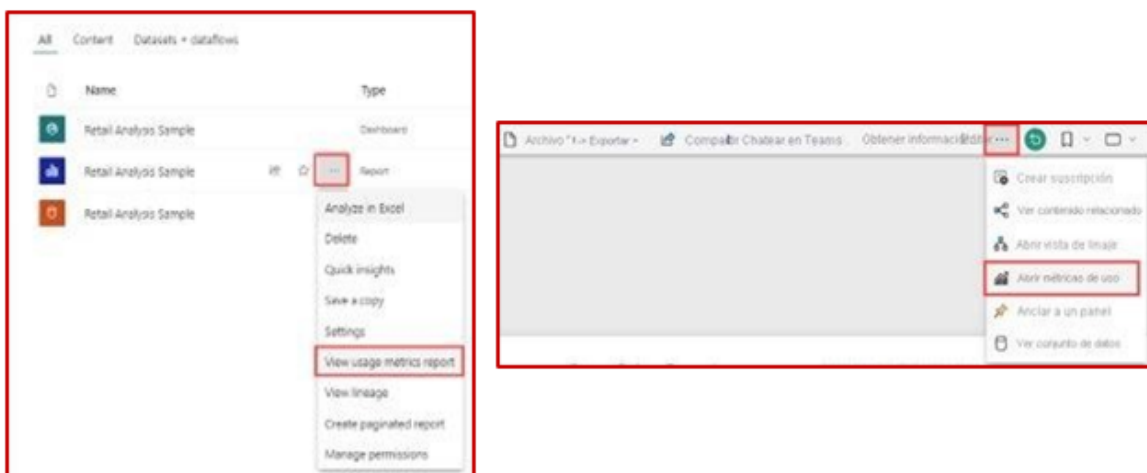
All Content Datasets + dataflows

| | Name | Type |
|---|---|---|
| | Retail Analysis Sample | Dashboard |
| | Retail Analysis Sample | Report |
| | Retail Analysis Sample | |

Analyze in Excel
Delete
Quick insights
Save a copy
Settings
View usage metrics report
View lineage
Create paginated report
Manage permissions

Archivo Exportar Compartir Chatear en Teams Obtener información Editar ...

Crear suscripción
Ver contenido relacionado
Abrir vista de linaje
Abrir métricas de uso
Anclar a un panel
Ver conjunto de datos